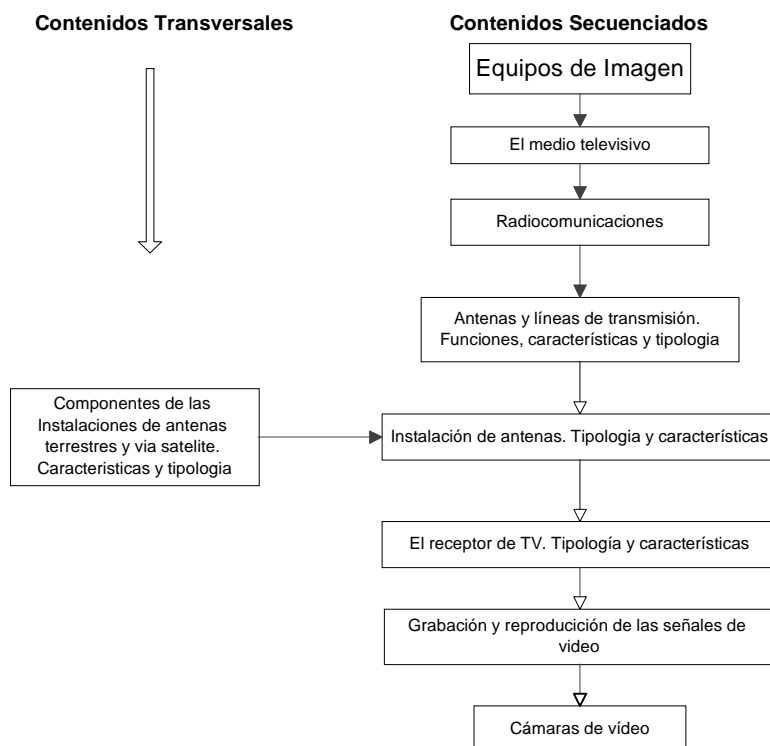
Contenidos Transversales

Contenidos Secuenciados

Equipos de Imagen

El medio televisivo

Radiocomunicaciones

Antenas y líneas de transmisión. Funciones, características y tipologia

Componentes de las Instalaciones de antenas terrestres y via satelite. Caracteristicas y tipologia

Instalación de antenas. Tipologia y características

El receptor de TV. Tipología y características

Grabación y reproducición de las señales de video

Cámaras de vídeo